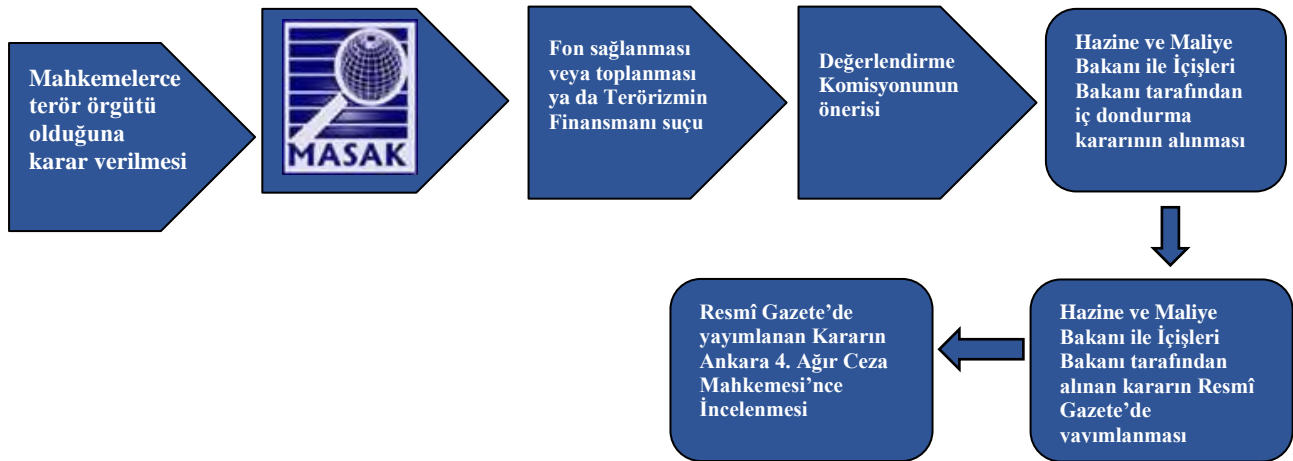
Mahkemelerce terör örgütü olduğuna karar verilmesi

MASAK

Fon sağlanması veya toplanması ya da Terörizmin Finansmanı suçu

Değerlendirme Komisyonunun önerisi

Hazine ve Maliye Bakanı ile İçişleri Bakanı tarafından iç dondurma kararının alınması

Hazine ve Maliye Bakanı ile İçişleri Bakanı tarafından alınan kararın Resmî Gazete'de yayımlanması

Resmî Gazete'de yayımlanan Kararın Ankara 4. Ağır Ceza Mahkemesi'nce İncelenmesi